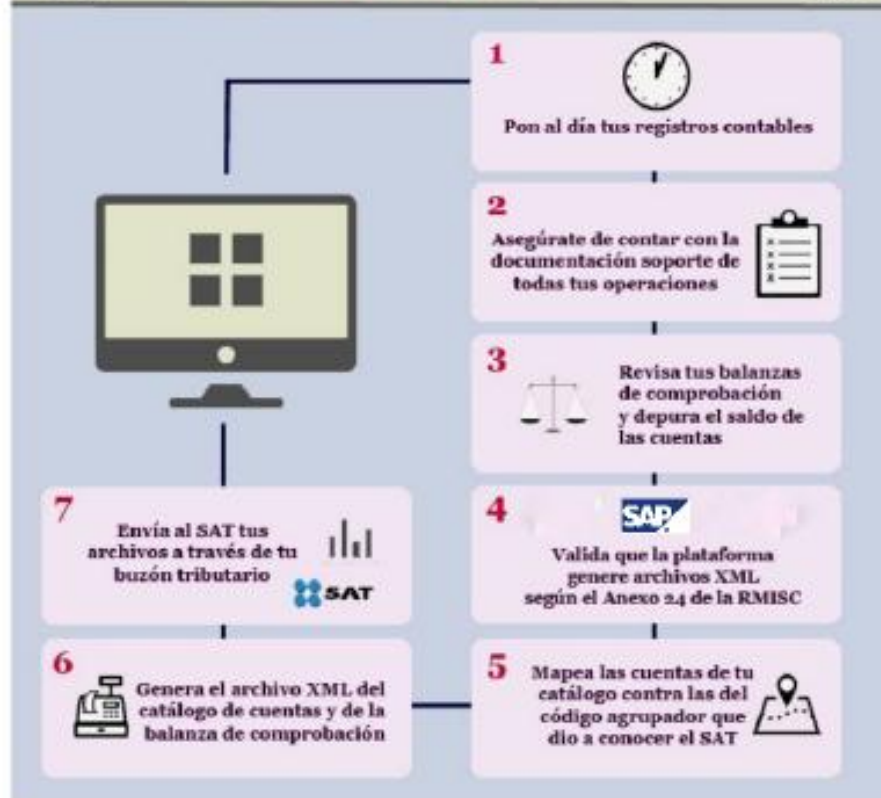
1
Pon al día tus registros contables

2
Asegúrate de contar con la documentación soporte de todas tus operaciones

3
Revisa tus balanzas de comprobación y depura el saldo de las cuentas

4
SAP
Valida que la plataforma genere archivos XML según el Anexo 24 de la RMISC

5
Mapea las cuentas de tu catálogo contra las del código agrupador que dio a conocer el SAT

6
Genera el archivo XML del catálogo de cuentas y de la balanza de comprobación

7
Envía al SAT tus archivos a través de tu buzón tributario
SAT